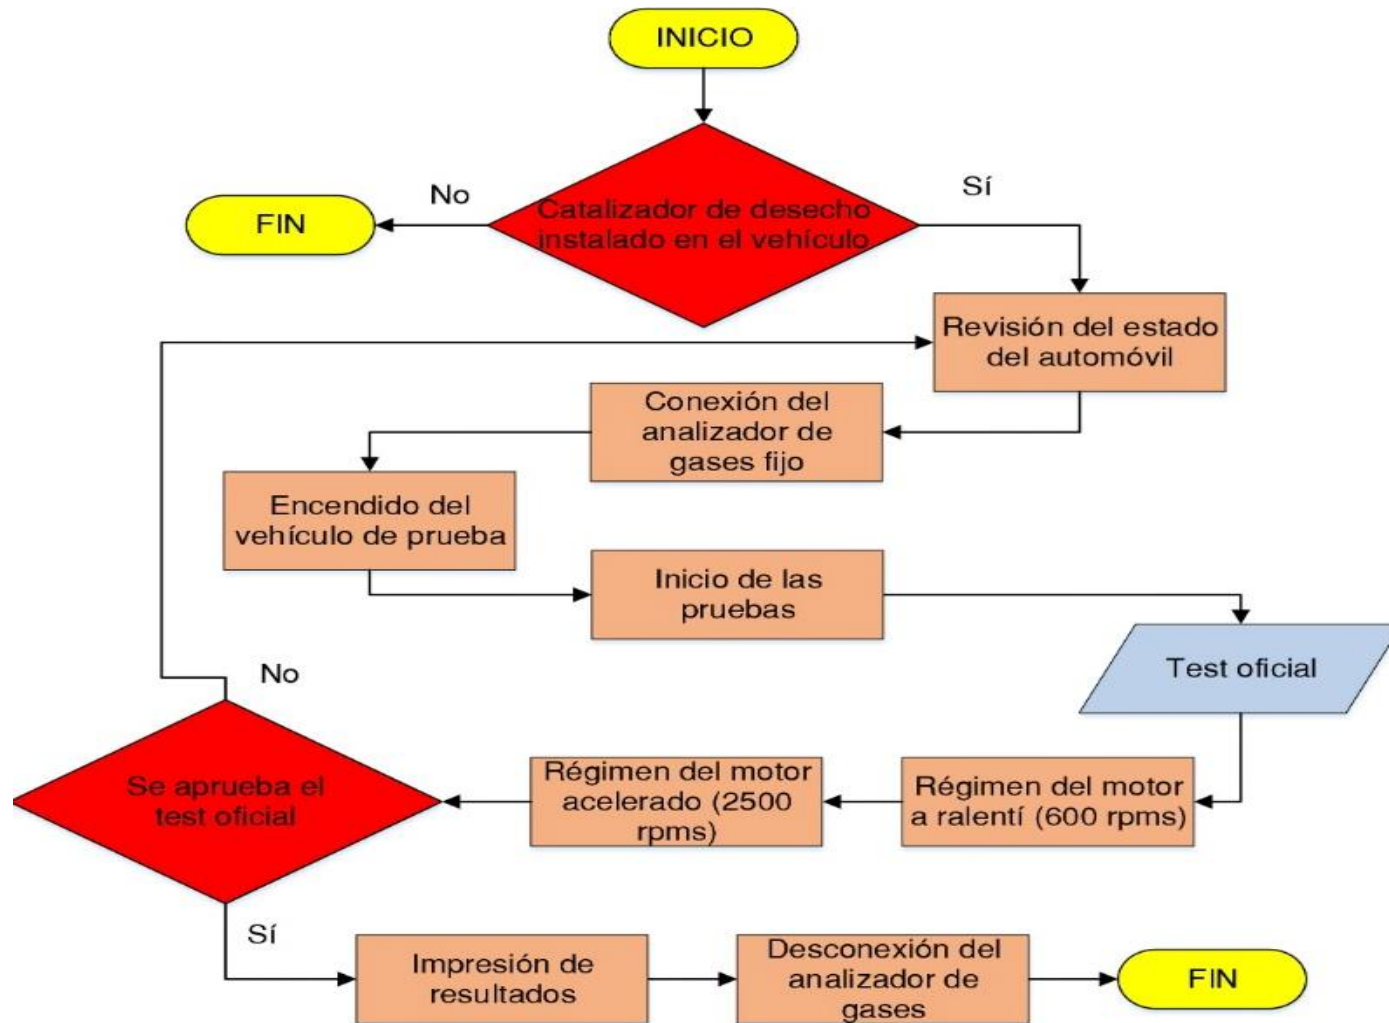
INICIO

No

Catalizador de desecho instalado en el vehículo

Sí

FIN

Revisión del estado del automóvil

Conexión del analizador de gases fijo

Encendido del vehículo de prueba

Inicio de las pruebas

Test oficial

No

Se aprueba el test oficial

Régimen del motor acelerado (2500 rpms)

Régimen del motor a ralentí (600 rpms)

Sí

Impresión de resultados

Desconexión del analizador de gases

FIN